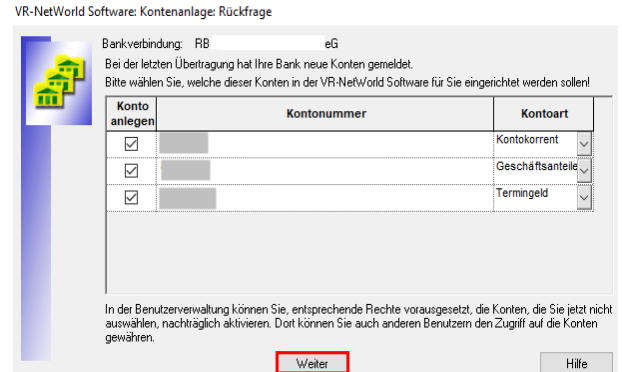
VR-NetWorld Software: Kontenanlage: Rückfrage

Bankverbindung: RB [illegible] eG

Bei der letzten Übertragung hat Ihre Bank neue Konten gemeldet.

Bitte wählen Sie, welche dieser Konten in der VR-NetWorld Software für Sie eingerichtet werden sollen!

| Konto anlegen | Kontonummer | Kontoart |
|---|---|---|
| ☑ | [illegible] | Kontokorrent |
| ☑ | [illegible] | Geschäftsanteile |
| ☑ | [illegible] | Termingeld |

In der Benutzerverwaltung können Sie, entsprechende Rechte vorausgesetzt, die Konten, die Sie jetzt nicht auswählen, nachträglich aktivieren. Dort können Sie auch anderen Benutzern den Zugriff auf die Konten gewähren.

Weiter

Hilfe